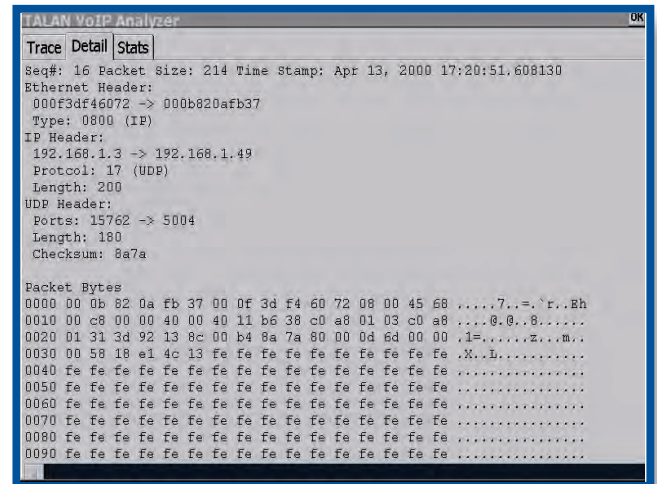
TALAN VoIP Analyzer
OK

Trace Detail Stats

Seq#: 16 Packet Size: 214 Time Stamp: Apr 13, 2000 17:20:51.608130
Ethernet Header:
000f3df46072 -> 000b820afb37
Type: 0800 (IP)
IP Header:
192.168.1.3 -> 192.168.1.49
Protcol: 17 (UDP)
Length: 200
UDP Header:
Ports: 15762 -> 5004
Length: 180
Checksum: 8a7a

Packet Bytes
0000 00 0b 82 0a fb 37 00 0f 3d f4 60 72 08 00 45 68 .....7..=.`r..Eh
0010 00 c8 00 00 40 00 40 11 b6 38 c0 a8 01 03 c0 a8 ....@.@..8......
0020 01 31 3d 92 13 8c 00 b4 8a 7a 80 00 0d 6d 00 00 .1=......z...m..
0030 00 58 18 e1 4c 13 fe fe fe fe fe fe fe fe fe fe .X..L...........
0040 fe fe fe fe fe fe fe fe fe fe fe fe fe fe fe fe ................
0050 fe fe fe fe fe fe fe fe fe fe fe fe fe fe fe fe ................
0060 fe fe fe fe fe fe fe fe fe fe fe fe fe fe fe fe ................
0070 fe fe fe fe fe fe fe fe fe fe fe fe fe fe fe fe ................
0080 fe fe fe fe fe fe fe fe fe fe fe fe fe fe fe fe ................
0090 fe fe fe fe fe fe fe fe fe fe fe fe fe fe fe fe ................